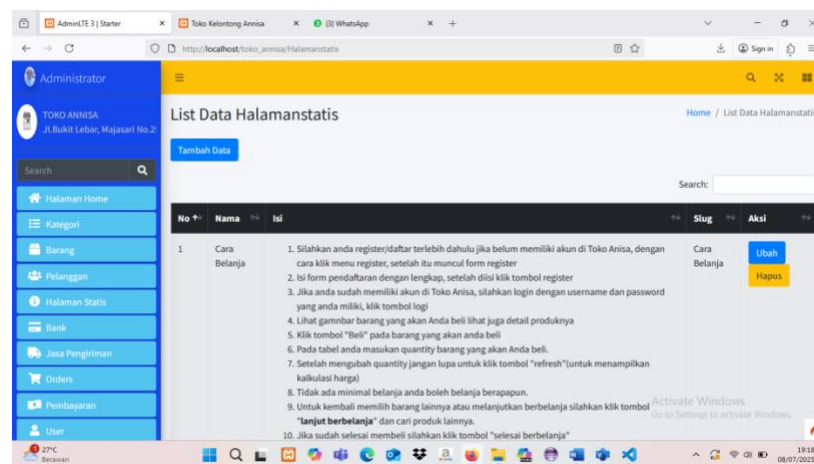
AdminLTE 3 | Starter × Toko Kelontong Annisa × (3) WhatsApp × +

http://localhost/toko_annisa/Halamanstatis

Sign in

Administrator

TOKO ANNISA
Jl.Bukit Lebar, Majasari No.2

Search

Halaman Home
Kategori
Barang
Pelanggan
Halaman Statis
Bank
Jasa Pengiriman
Orders
Pembayaran
User

List Data Halamanstatis

Home / List Data Halamanstatis

Tambah Data

Search:

| No | Nama | Isi | Slug | Aksi |
|---|---|---|---|---|
| 1 | Cara Belanja | 1. Silahkan anda register/daftar terlebih dahulu jika belum memiliki akun di Toko Anisa, dengan cara klik menu register, setelah itu muncul form register<br>2. Isi form pendaftaran dengan lengkap, setelah diisi klik tombol register<br>3. Jika anda sudah memiliki akun di Toko Anisa, silahkan login dengan username dan password yang anda miliki, klik tombol logi<br>4. Lihat gambar barang yang akan Anda beli lihat juga detail produknya<br>5. Klik tombol "Beli" pada barang yang akan anda beli<br>6. Pada tabel anda masukan quantity barang yang akan Anda beli.<br>7. Setelah mengubah quantity jangan lupa untuk klik tombol "refresh"(untuk menampilkan kalkulasi harga)<br>8. Tidak ada minimal belanja anda boleh belanja berapapun.<br>9. Untuk kembali memilih barang lainnya atau melanjutkan berbelanja silahkan klik tombol "lanjut berbelanja" dan cari produk lainnya.<br>10. Jika sudah selesai membeli silahkan klik tombol "selesai berbelanja" | Cara Belanja | Ubah Hapus |

Activate Windows
Go to Settings to activate Windows.

27°C
Berawan

19:18
08/07/2025